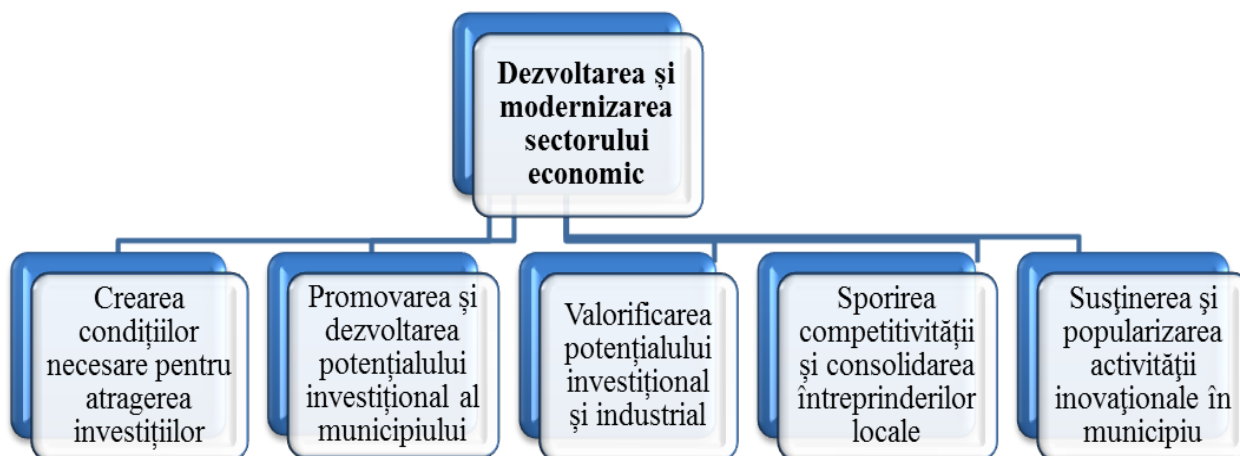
Dezvoltarea și modernizarea sectorului economic

Crearea condițiilor necesare pentru atragerea investițiilor

Promovarea și dezvoltarea potențialului investițional al municipiului

Valorificarea potențialului investițional și industrial

Sporirea competitivității și consolidarea întreprinderilor locale

Susţinerea şi popularizarea activităţii inovaţionale în municipiu